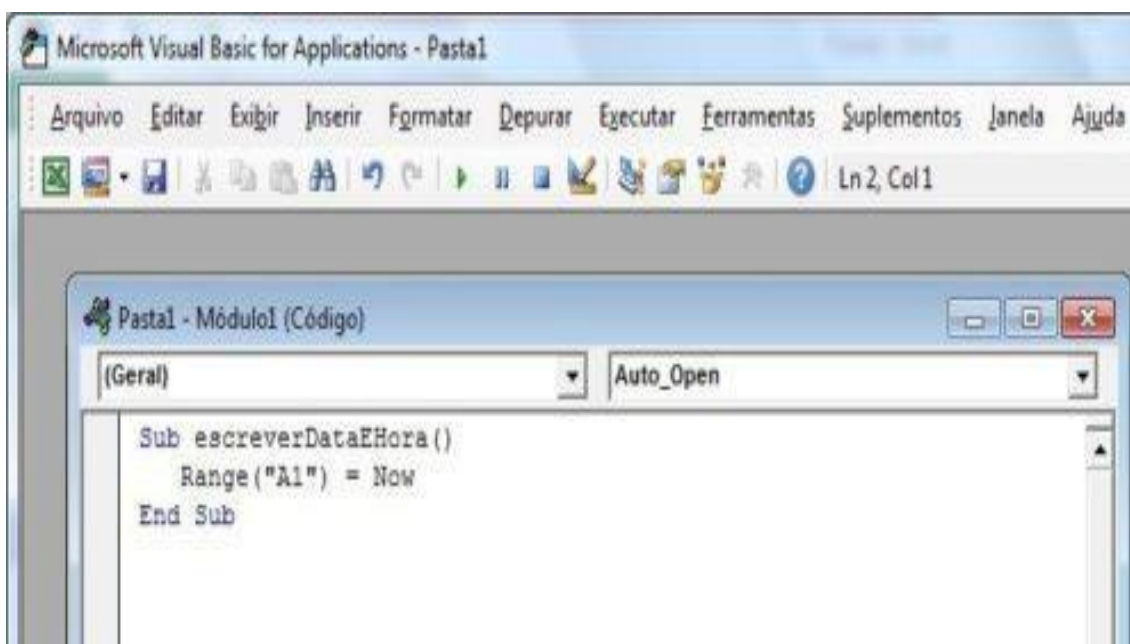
Microsoft Visual Basic for Applications - Pasta1

Arquivo Editar Exibir Inserir Formatar Depurar Executar Ferramentas Suplementos Janela Ajuda

Ln 2, Col 1

Pasta1 - Módulo1 (Código)

(Geral)

Auto_Open

Sub escreverDataEHora()
Range("A1") = Now
End Sub